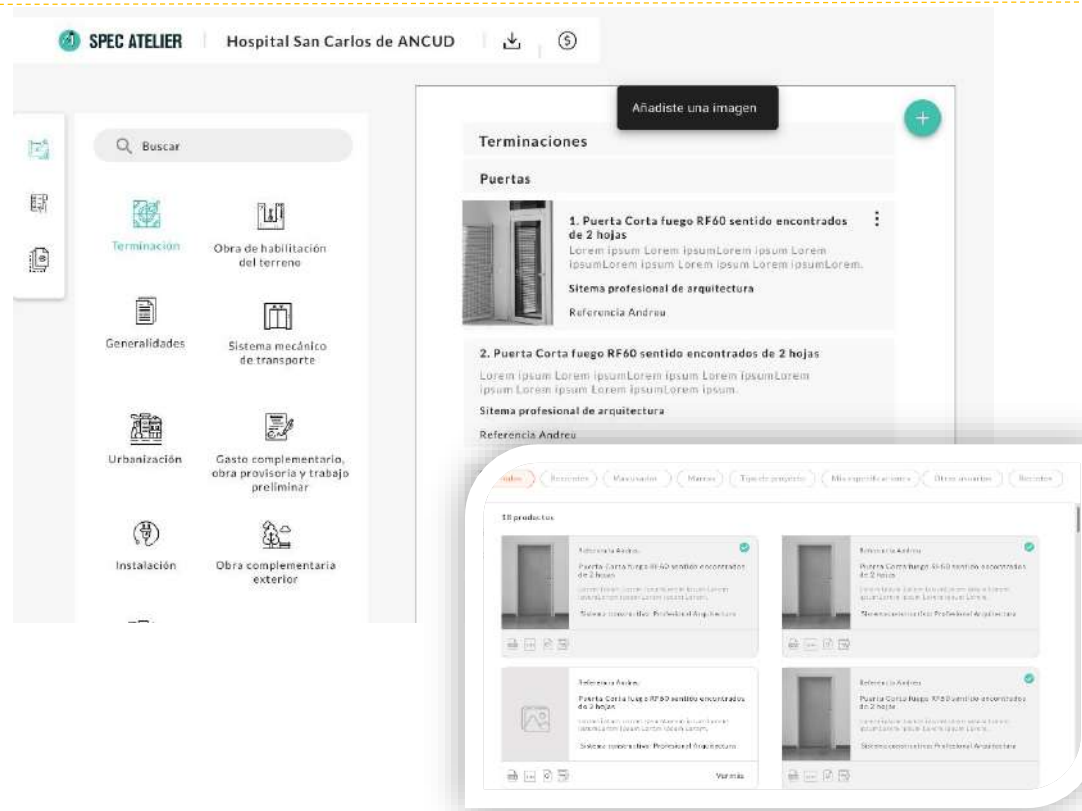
SPEC ATELIER | Hospital San Carlos de ANCUD

Buscar

Terminación
Obra de habilitación del terreno
Generalidades
Sistema mecánico de transporte
Urbanización
Gasto complementario, obra provisoria y trabajo preliminar
Instalación
Obra complementaria exterior

Añadiste una imagen

Terminaciones

Puertas

1. Puerta Corta fuego RF60 sentido encontrados de 2 hojas
Lorem ipsum Lorem ipsumLorem ipsum Lorem ipsumLorem ipsum Lorem ipsum Lorem ipsumLorem.
Sitema profesional de arquitectura
Referencia Andreu

2. Puerta Corta fuego RF60 sentido encontrados de 2 hojas
Lorem ipsum Lorem ipsumLorem ipsum Lorem ipsumLorem ipsum Lorem ipsum Lorem ipsumLorem ipsum.
Sitema profesional de arquitectura
Referencia Andreu

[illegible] | Recientes | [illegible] | Marcas | Tipo de proyecto | Mis especificaciones | Otros usuarios | Recientes

18 productos

Referencia Andreu
Puerta Corta fuego RF60 sentido encontrados de 2 hojas
Sistema constructivo Profesional Arquitectura

Referencia Andreu
Puerta Corta fuego RF60 sentido encontrados de 2 hojas
Sistema constructivo Profesional Arquitectura

Referencia Andreu
Puerta Corta fuego RF60 sentido encontrados de 2 hojas
Sistema constructivo Profesional Arquitectura
Ver más

Referencia Andreu
Puerta Corta fuego RF60 sentido encontrados de 2 hojas
Sistema constructivo Profesional Arquitectura